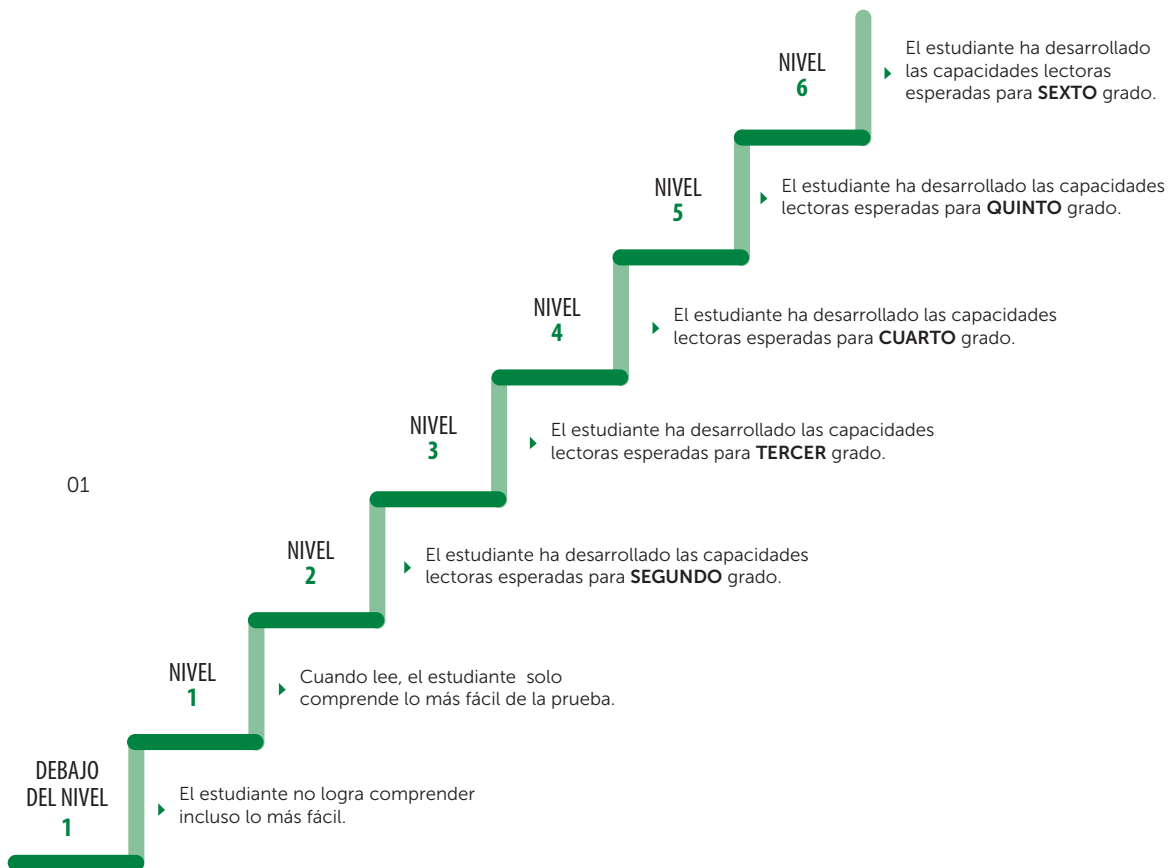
NIVEL
6

El estudiante ha desarrollado las capacidades lectoras esperadas para **SEXTO** grado.

NIVEL
5

El estudiante ha desarrollado las capacidades lectoras esperadas para **QUINTO** grado.

NIVEL
4

El estudiante ha desarrollado las capacidades lectoras esperadas para **CUARTO** grado.

NIVEL
3

El estudiante ha desarrollado las capacidades lectoras esperadas para **TERCER** grado.

01

NIVEL
2

El estudiante ha desarrollado las capacidades lectoras esperadas para **SEGUNDO** grado.

NIVEL
1

Cuando lee, el estudiante solo comprende lo más fácil de la prueba.

DEBAJO
DEL NIVEL
1

El estudiante no logra comprender incluso lo más fácil.